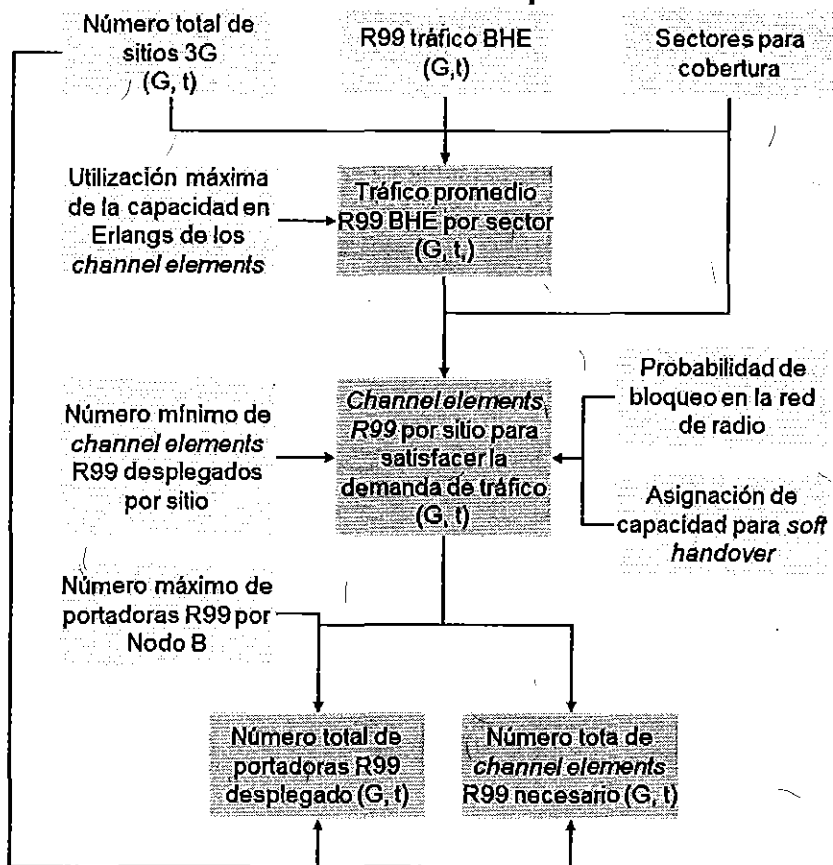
Número total de sitios 3G (G, t)

R99 tráfico BHE (G,t)

Sectores para cobertura

Utilización máxima de la capacidad en Erlangs de los *channel elements*

Tráfico promedio R99 BHE por sector (G, t,)

Número mínimo de *channel elements* R99 desplegados por sitio

*Channel elements R99* por sitio para satisfacer la demanda de tráfico (G, t)

Probabilidad de bloqueo en la red de radio

Asignación de capacidad para *soft handover*

Número máximo de portadoras R99 por Nodo B

Número total de portadoras R99 desplegado (G, t)

Número tota de *channel elements* R99 necesario (G, t)